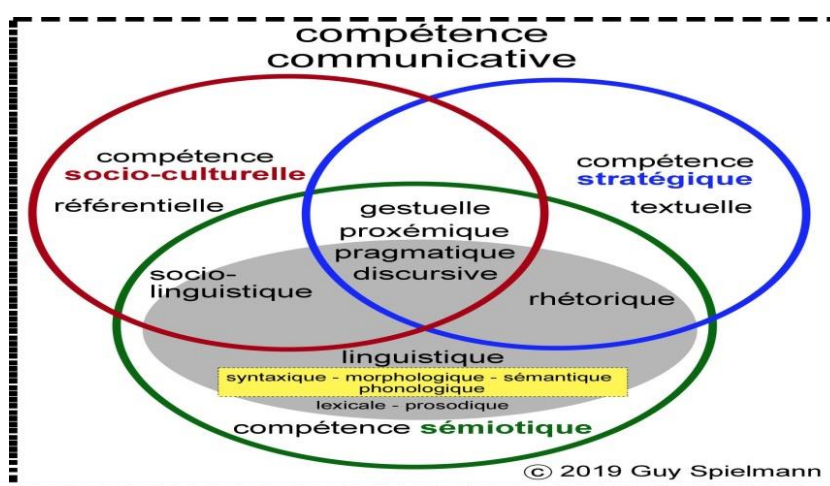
compétence communicative

compétence socio-culturelle

référentielle

compétence stratégique

textuelle

gestuelle
proxémique
pragmatique
discursive

socio-linguistique

rhétorique

linguistique

syntaxique - morphologique - sémantique
phonologique

lexicale - prosodique

compétence sémiotique

© 2019 Guy Spielmann